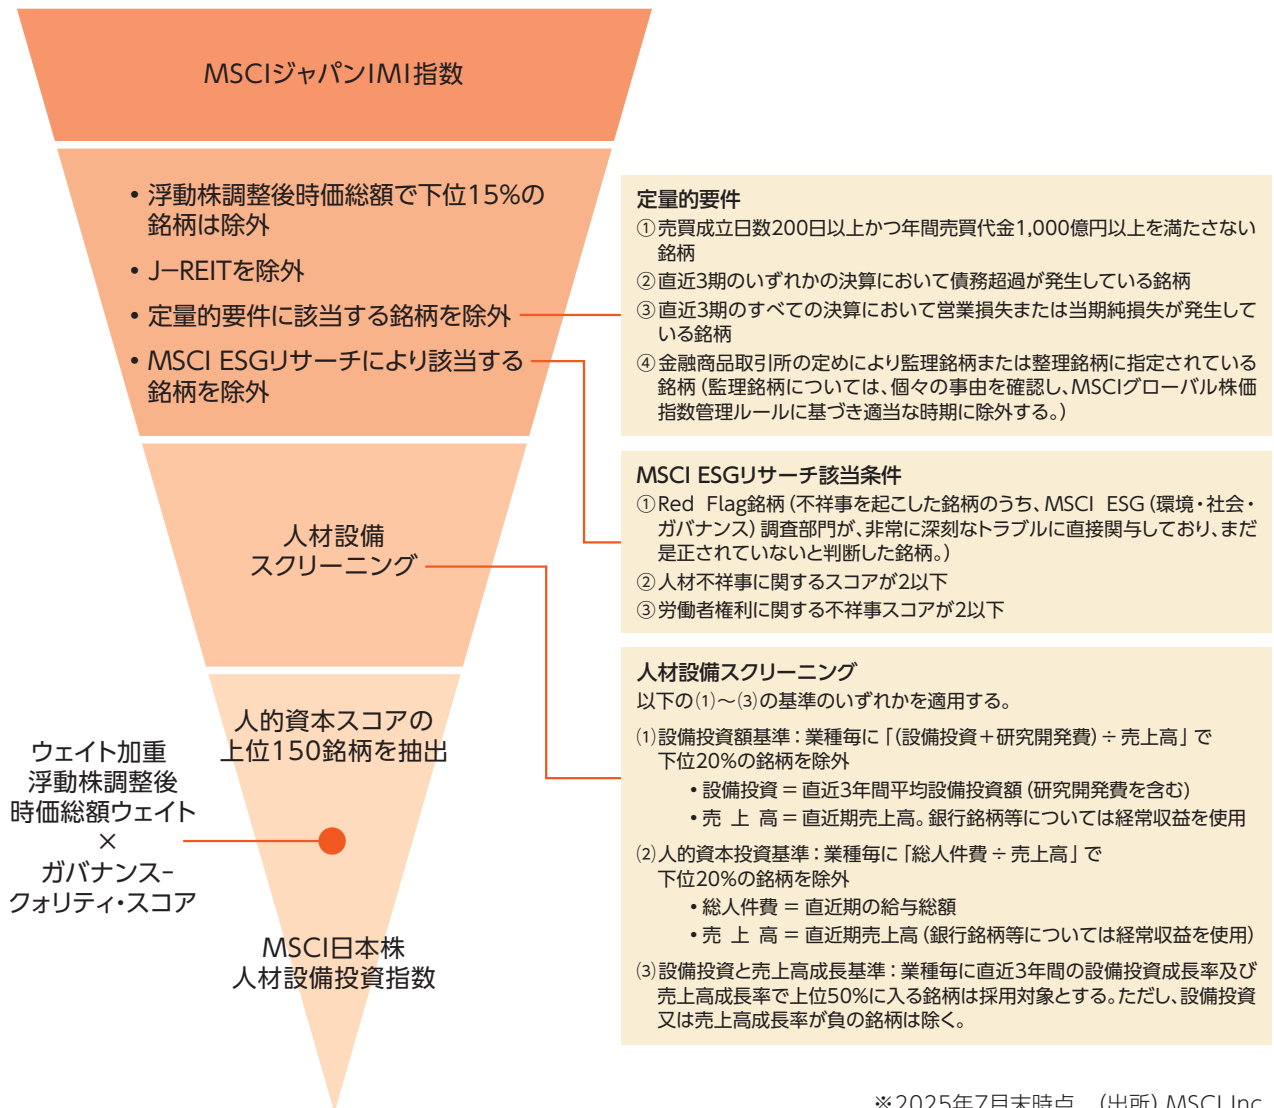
MSCIジャパンIMI指数

• 浮動株調整後時価総額で下位15%の銘柄は除外
• J–REITを除外
• 定量的要件に該当する銘柄を除外
• MSCI ESGリサーチにより該当する銘柄を除外

人材設備
スクリーニング

人的資本スコアの
上位150銘柄を抽出

ウェイト加重
浮動株調整後
時価総額ウェイト
×
ガバナンス-
クオリティ・スコア

MSCI日本株
人材設備投資指数

定量的要件
①売買成立日数200日以上かつ年間売買代金1,000億円以上を満たさない銘柄
②直近3期のいずれかの決算において債務超過が発生している銘柄
③直近3期のすべての決算において営業損失または当期純損失が発生している銘柄
④金融商品取引所の定めにより監理銘柄または整理銘柄に指定されている銘柄（監理銘柄については、個々の事由を確認し、MSCIグローバル株価指数管理ルールに基づき適当な時期に除外する。）

MSCI ESGリサーチ該当条件
①Red Flag銘柄（不祥事を起こした銘柄のうち、MSCI ESG（環境・社会・ガバナンス）調査部門が、非常に深刻なトラブルに直接関与しており、まだ是正されていないと判断した銘柄。）
②人材不祥事に関するスコアが2以下
③労働者権利に関する不祥事スコアが2以下

人材設備スクリーニング
以下の⑴～⑶の基準のいずれかを適用する。
⑴設備投資額基準：業種毎に「（設備投資＋研究開発費）÷ 売上高」で下位20%の銘柄を除外
•設備投資 = 直近3年間平均設備投資額（研究開発費を含む）
•売 上 高 = 直近期売上高。銀行銘柄等については経常収益を使用
⑵人的資本投資基準：業種毎に「総人件費 ÷ 売上高」で下位20%の銘柄を除外
•総人件費 = 直近期の給与総額
•売 上 高 = 直近期売上高（銀行銘柄等については経常収益を使用）
⑶設備投資と売上高成長基準：業種毎に直近3年間の設備投資成長率及び売上高成長率で上位50%に入る銘柄は採用対象とする。ただし、設備投資又は売上高成長率が負の銘柄は除く。

※2025年7月末時点 （出所）MSCI Inc.